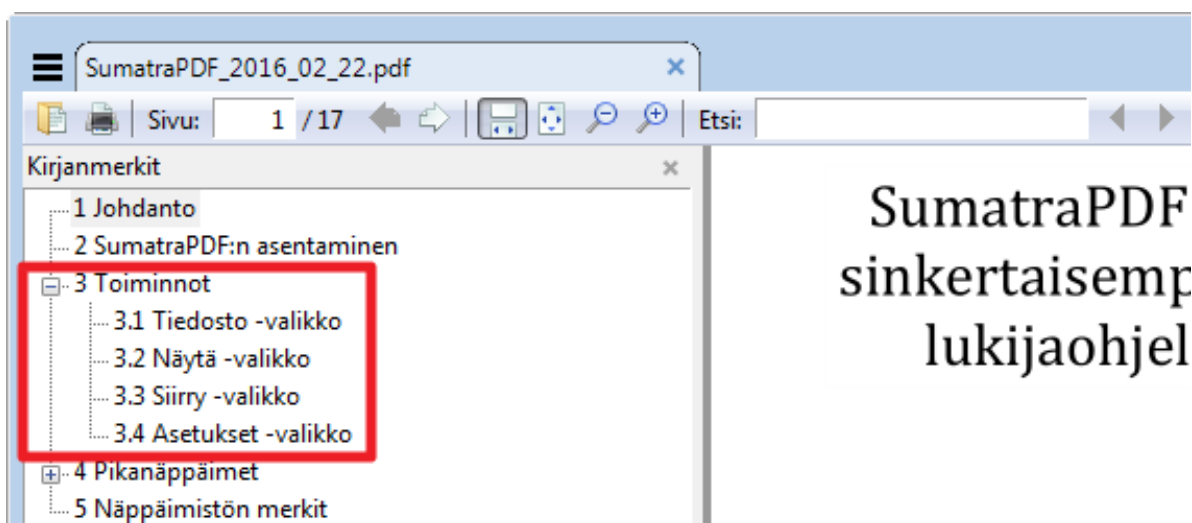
SumatraPDF_2016_02_22.pdf ×

Sivu: 1 / 17

Etsi:

Kirjanmerkit ×

1 Johdanto
2 SumatraPDF:n asentaminen
3 Toiminnot
3.1 Tiedosto -valikko
3.2 Näytä -valikko
3.3 Siirry -valikko
3.4 Asetukset -valikko
4 Pikanäppäimet
5 Näppäimistön merkit

SumatraPDF
sinkertaisemp
lukijaohjel